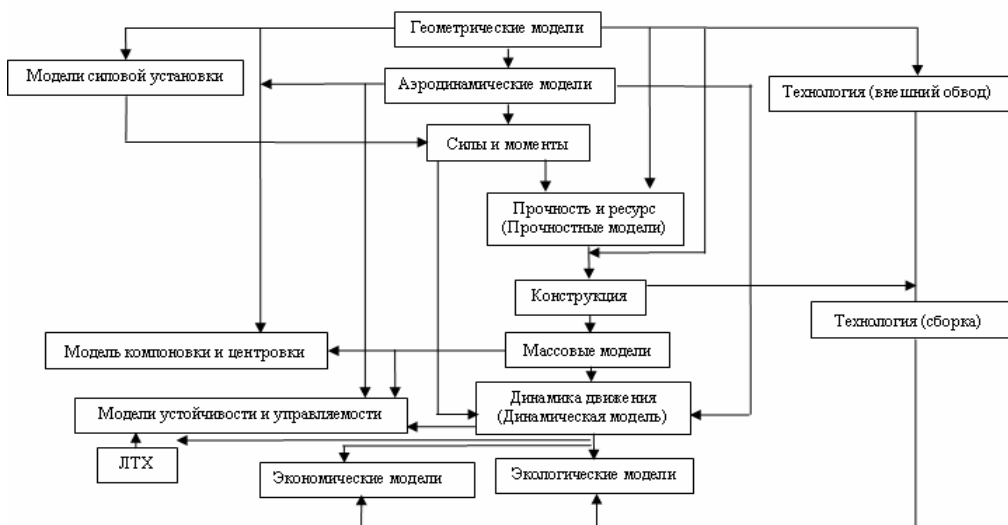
Геометрические модели

Модели силовой установки

Аэродинамические модели

Технология (внешний обвод)

Силы и моменты

Прочность и ресурс (Прочностные модели)

Конструкция

Технология (сборка)

Модель компоновки и центровки

Массовые модели

Модели устойчивости и управляемости

Динамика движения (Динамическая модель)

ЛТХ

Экономические модели

Экологические модели